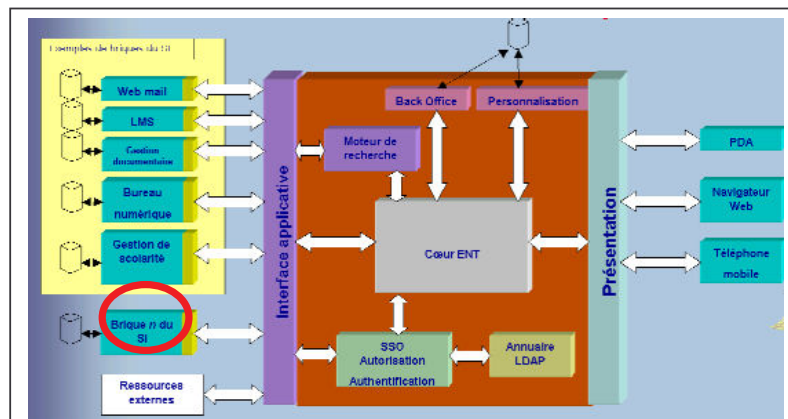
Exemples de briques du SI

Web mail

LMS

Gestion documentaire

Bureau numérique

Gestion de scolarité

Brique n du SI

Ressources externes

Interface applicative

Back Office

Personnalisation

Moteur de recherche

Cœur ENT

SSO Autorisation Authentification

Annuaire LDAP

Présentation

PDA

Navigateur Web

Téléphone mobile